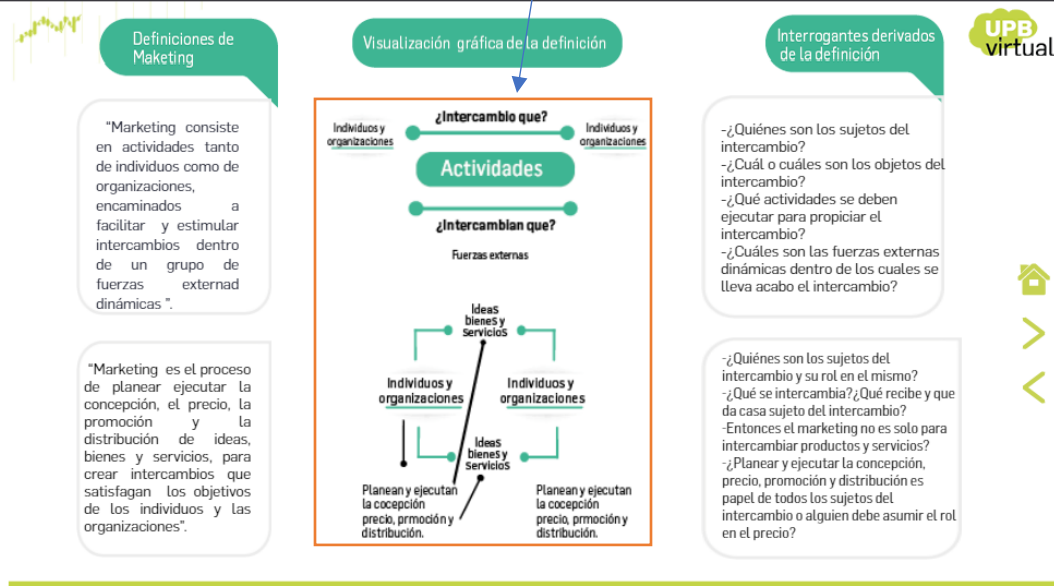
Definiciones de Maketing

Visualización gráfica de la definición

Interrogantes derivados de la definición

UPB virtual

"Marketing consiste en actividades tanto de individuos como de organizaciones, encaminados a facilitar y estimular intercambios dentro de un grupo de fuerzas externad dinámicas ".

"Marketing es el proceso de planear ejecutar la concepción, el precio, la promoción y la distribución de ideas, bienes y servicios, para crear intercambios que satisfagan los objetivos de los individuos y las organizaciones".

Individuos y organizaciones

¿Intercambio que?

Individuos y organizaciones

Actividades

¿Intercambian que?

Fuerzas externas

Ideas bienes y servicios

Individuos y organizaciones

Individuos y organizaciones

Ideas bienes y servicios

Planean y ejecutan la cocepción precio, prmoción y distribución.

Planean y ejecutan la cocepción precio, prmoción y distribución.

-¿Quiénes son los sujetos del intercambio?
-¿Cuál o cuáles son los objetos del intercambio?
-¿Qué actividades se deben ejecutar para propiciar el intercambio?
-¿Cuáles son las fuerzas externas dinámicas dentro de los cuales se lleva acabo el intercambio?

-¿Quiénes son los sujetos del intercambio y su rol en el mismo?
-¿Qué se intercambia?¿Qué recibe y que da casa sujeto del intercambio?
-Entonces el marketing no es solo para intercambiar productos y servicios?
-¿Planear y ejecutar la concepción, precio, promoción y distribución es papel de todos los sujetos del intercambio o alguien debe asumir el rol en el precio?